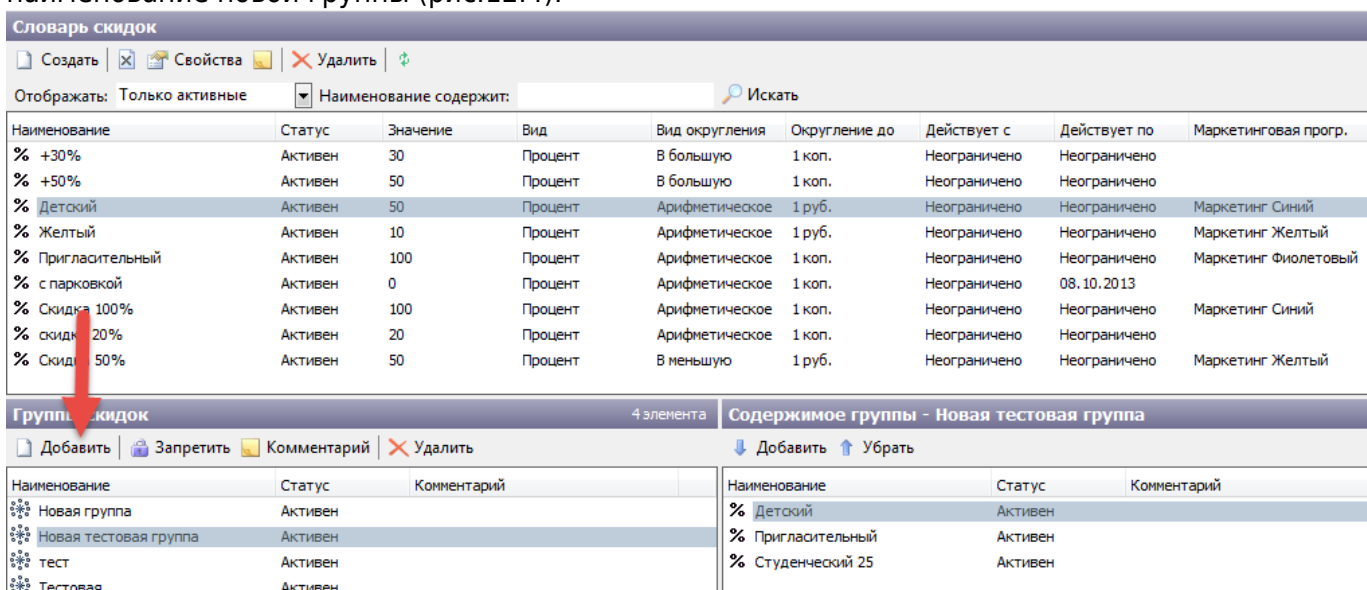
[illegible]

Словарь скидок

Создать | Свойства | Удалить

Отображать: Только активные Наименование содержит: Искать

| Наименование | Статус | Значение | Вид | Вид округления | Округление до | Действует с | Действует по | Маркетинговая прогр. |
|---|---|---|---|---|---|---|---|---|
| +30% | Активен | 30 | Процент | В большую | 1 коп. | Неограничено | Неограничено | |
| +50% | Активен | 50 | Процент | В большую | 1 коп. | Неограничено | Неограничено | |
| Детский | Активен | 50 | Процент | Арифметическое | 1 руб. | Неограничено | Неограничено | Маркетинг Синий |
| Желтый | Активен | 10 | Процент | Арифметическое | 1 руб. | Неограничено | Неограничено | Маркетинг Желтый |
| Пригласительный | Активен | 100 | Процент | Арифметическое | 1 руб. | Неограничено | Неограничено | Маркетинг Фиолетовый |
| с парковкой | Активен | 0 | Процент | Арифметическое | 1 коп. | Неограничено | 08.10.2013 | |
| Скидка 100% | Активен | 100 | Процент | Арифметическое | 1 коп. | Неограничено | Неограничено | Маркетинг Синий |
| скидк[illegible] 20% | Активен | 20 | Процент | Арифметическое | 1 коп. | Неограничено | Неограничено | |
| Скидк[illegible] 50% | Активен | 50 | Процент | В меньшую | 1 руб. | Неограничено | Неограничено | Маркетинг Желтый |

Групп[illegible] скидок 4 элемента

Добавить | Запретить | Комментарий | Удалить

| Наименование | Статус | Комментарий |
|---|---|---|
| Новая группа | Активен | |
| Новая тестовая группа | Активен | |
| тест | Активен | |
| Тестовая | Активен | |

Содержимое группы - Новая тестовая группа

Добавить Убрать

| Наименование | Статус | Комментарий |
|---|---|---|
| Детский | Активен | |
| Пригласительный | Активен | |
| Студенческий 25 | Активен | |